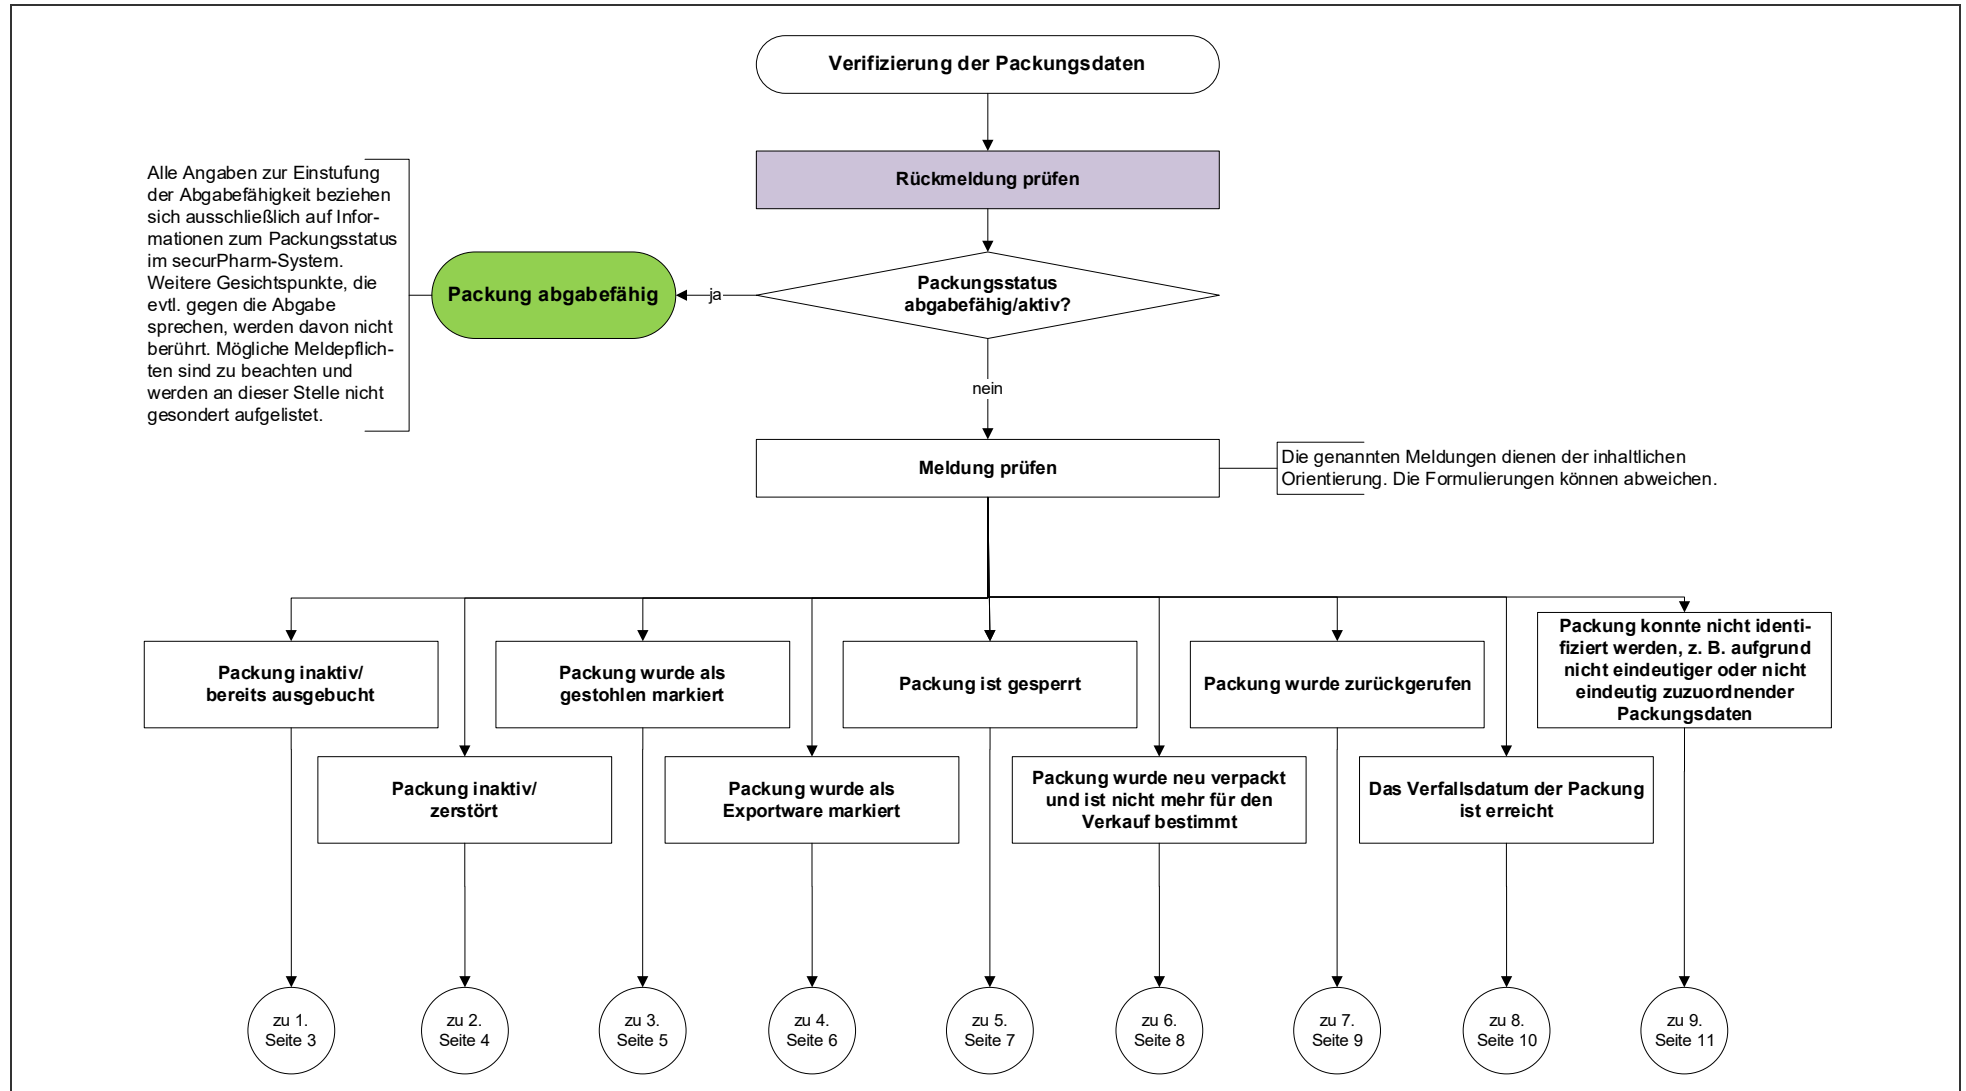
Verifizierung der Packungsdaten

Rückmeldung prüfen

Alle Angaben zur Einstufung der Abgabefähigkeit beziehen sich ausschließlich auf Informationen zum Packungsstatus im securPharm-System. Weitere Gesichtspunkte, die evtl. gegen die Abgabe sprechen, werden davon nicht berührt. Mögliche Meldepflichten sind zu beachten und werden an dieser Stelle nicht gesondert aufgelistet.

Packung abgabefähig

ja

Packungsstatus abgabefähig/aktiv?

nein

Meldung prüfen

Die genannten Meldungen dienen der inhaltlichen Orientierung. Die Formulierungen können abweichen.

Packung inaktiv/ bereits ausgebucht

Packung inaktiv/ zerstört

Packung wurde als gestohlen markiert

Packung wurde als Exportware markiert

Packung ist gesperrt

Packung wurde neu verpackt und ist nicht mehr für den Verkauf bestimmt

Packung wurde zurückgerufen

Das Verfallsdatum der Packung ist erreicht

Packung konnte nicht identifiziert werden, z. B. aufgrund nicht eindeutiger oder nicht eindeutig zuzuordnender Packungsdaten

zu 1. Seite 3

zu 2. Seite 4

zu 3. Seite 5

zu 4. Seite 6

zu 5. Seite 7

zu 6. Seite 8

zu 7. Seite 9

zu 8. Seite 10

zu 9. Seite 11